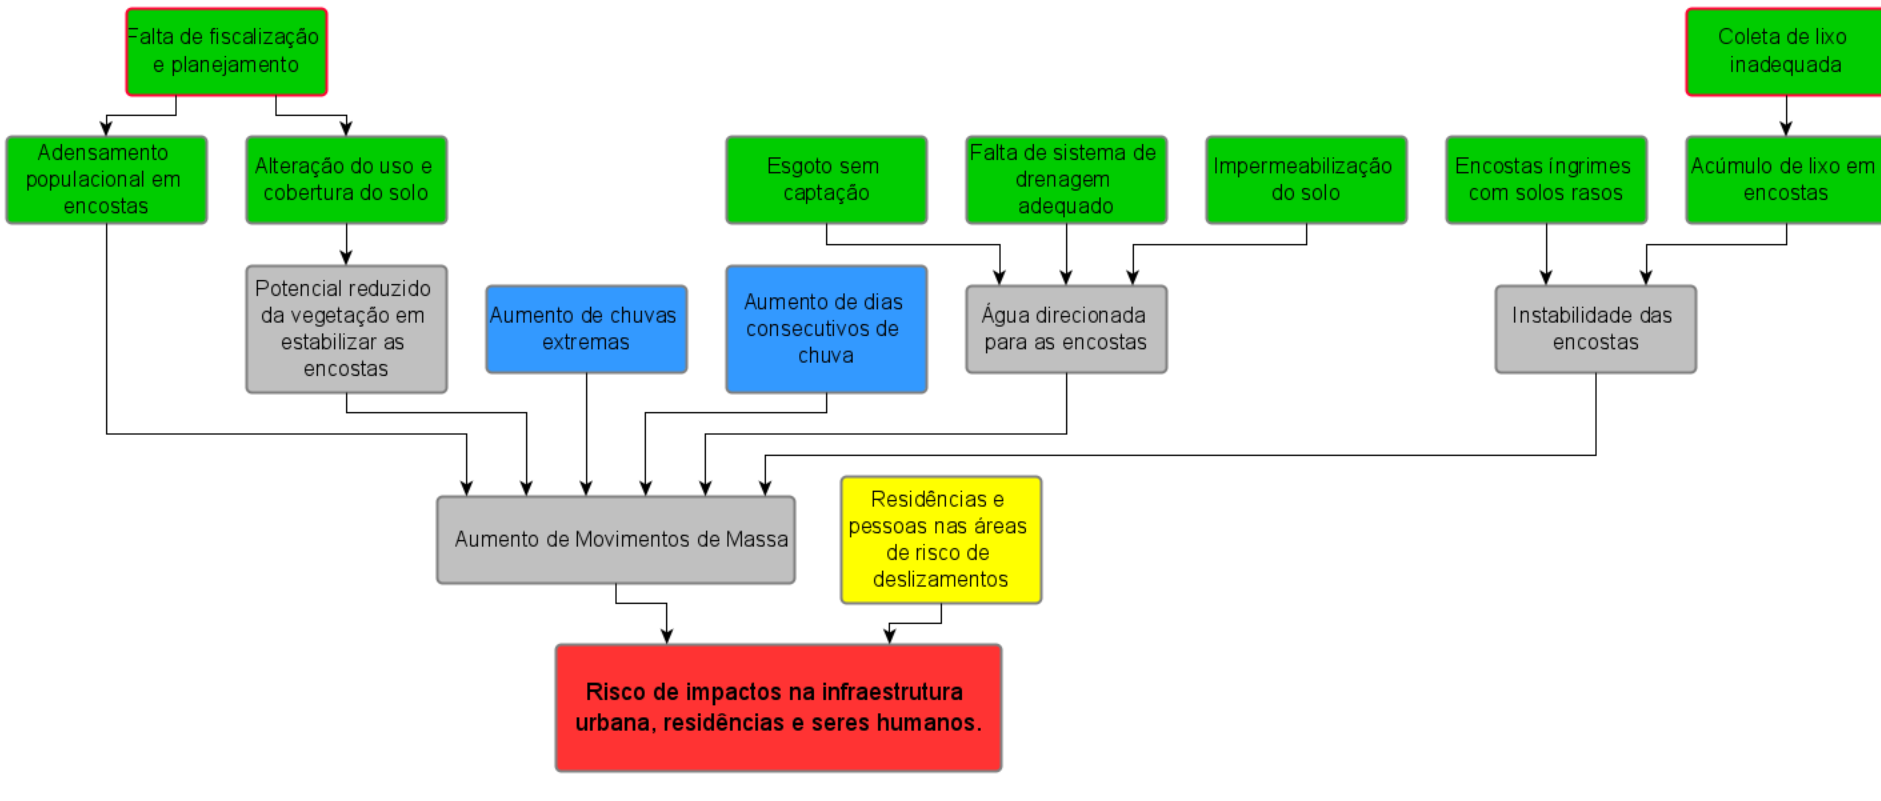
Falta de fiscalização e planejamento

Coleta de lixo inadequada

Adensamento populacional em encostas

Alteração do uso e cobertura do solo

Esgoto sem captação

Falta de sistema de drenagem adequado

Impermeabilização do solo

Encostas íngrimes com solos rasos

Acúmulo de lixo em encostas

Potencial reduzido da vegetação em estabilizar as encostas

Aumento de chuvas extremas

Aumento de dias consecutivos de chuva

Água direcionada para as encostas

Instabilidade das encostas

Aumento de Movimentos de Massa

Residências e pessoas nas áreas de risco de deslizamentos

Risco de impactos na infraestrutura urbana, residências e seres humanos.